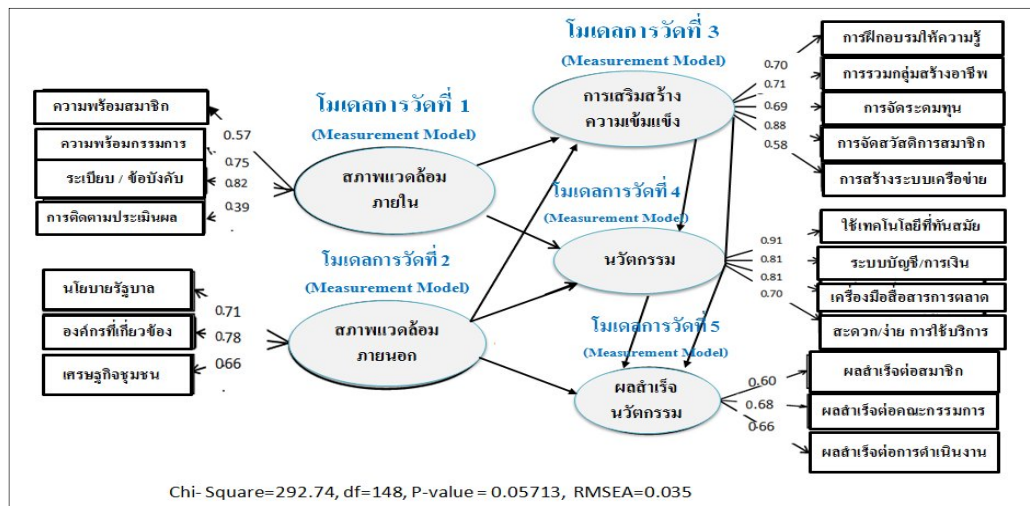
โมเดลการวัดที่ 3
(Measurement Model)

การเสริมสร้าง
ความเข้มแข็ง

0.70
0.71
0.69
0.88
0.58

การฝึกอบรมให้ความรู้
การรวมกลุ่มสร้างอาชีพ
การจัดระดมทุน
การจัดสวัสดิการสมาชิก
การสร้างระบบเครือข่าย

ความพร้อมสมาชิก
ความพร้อมกรรมการ
ระเบียบ / ข้อบังคับ
การติดตามประเมินผล

0.57
0.75
0.82
0.39

โมเดลการวัดที่ 1
(Measurement Model)

สภาพแวดล้อม
ภายใน

โมเดลการวัดที่ 4
(Measurement Model)

นวัตกรรม

0.91
0.81
0.81
0.70

ใช้เทคโนโลยีที่ทันสมัย
ระบบบัญชี/การเงิน
เครื่องมือสื่อสารการตลาด
สะดวก/ง่าย การใช้บริการ

โมเดลการวัดที่ 2
(Measurement Model)

นโยบายรัฐบาล
องค์กรที่เกี่ยวข้อง
เศรษฐกิจชุมชน

0.71
0.78
066

สภาพแวดล้อม
ภายนอก

โมเดลการวัดที่ 5
(Measurement Model)

ผลสำเร็จ
นวัตกรรม

0.60
0.68
0.66

ผลสำเร็จต่อสมาชิก
ผลสำเร็จต่อคณะกรรมการ
ผลสำเร็จต่อการดำเนินงาน

Chi- Square=292.74, df=148, P-value = 0.05713, RMSEA=0.035